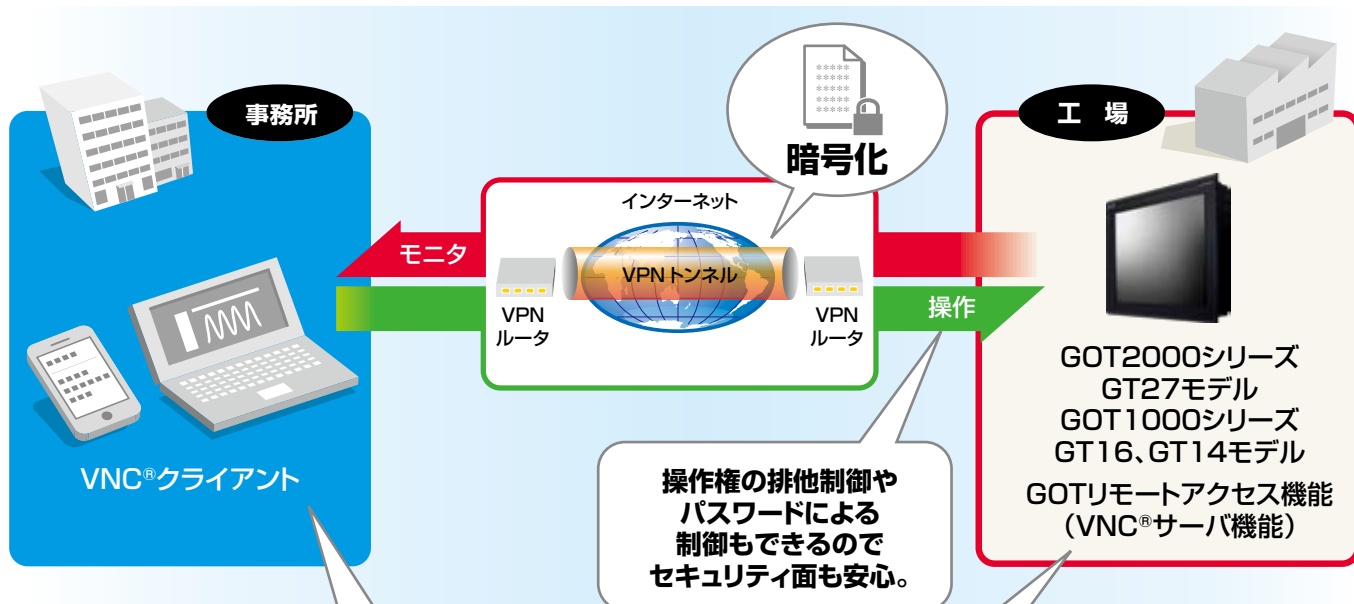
事務所

暗号化

工 場

インターネット

モニタ

VPNトンネル

VPN
ルータ

VPN
ルータ

操作

GOT2000シリーズ
GT27モデル
GOT1000シリーズ
GT16、GT14モデル
GOTリモートアクセス機能
（VNC®サーバ機能）

VNC®クライアント

操作権の排他制御や
パスワードによる
制御もできるので
セキュリティ面も安心。